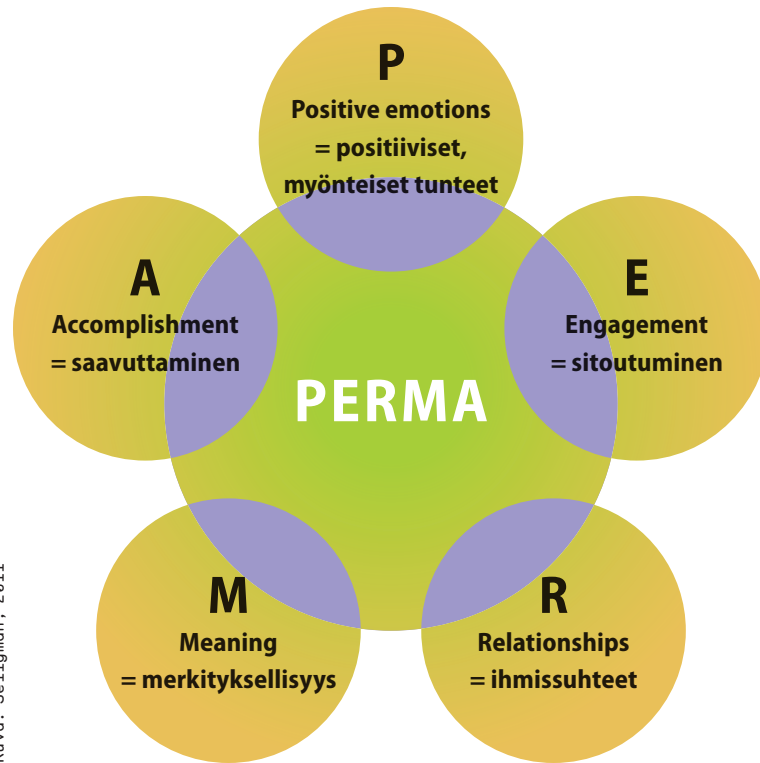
P
Positive emotions
= positiiviset, myönteiset tunteet

A
Accomplishment
= saavuttaminen

PERMA

E
Engagement
= sitoutuminen

M
Meaning
= merkityksellisyys

R
Relationships
= ihmissuhteet

Kuva: Seligman, 2011